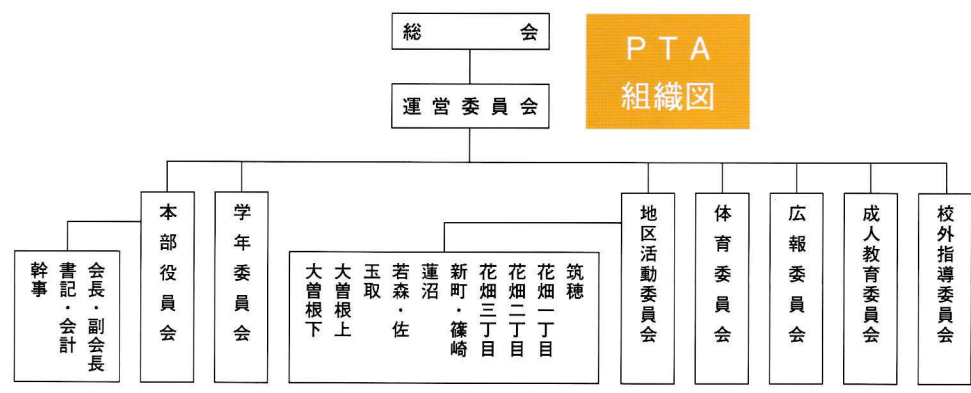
総　会

PTA
組織図

運営委員会

本部役員会

会長・副会長
書記・会計
幹事

学年委員会

地区活動委員会

筑穂
花畑一丁目
花畑二丁目
花畑三丁目
新町・篠崎
蓮沼
若森・佐
玉取
大曽根上
大曽根下

体育委員会

広報委員会

成人教育委員会

校外指導委員会